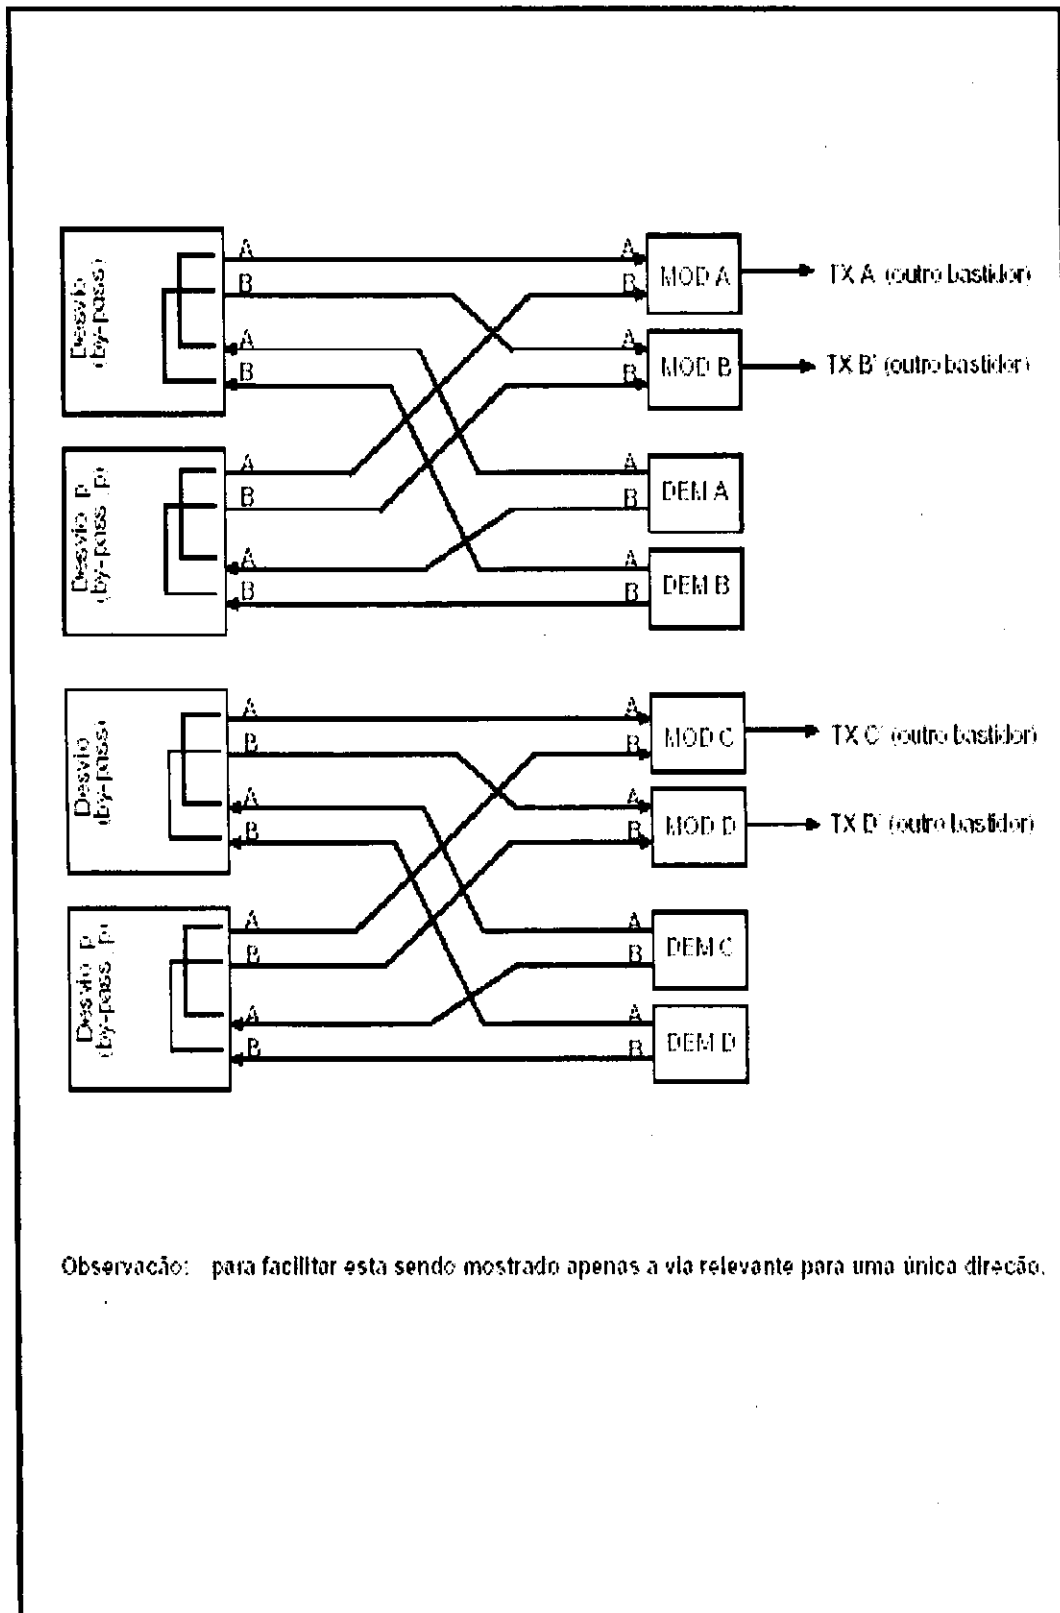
Desvio (by-pass)

A
B
A
B

Desvio p (by-pass p)

A
B
A
B

A
B
MOD A
TX A (outro bastidor)

A
B
MOD B
TX B' (outro bastidor)

A
B
DEM A

A
B
DEM B

Desvio (by-pass)

A
B
A
B

Desvio p (by-pass p)

A
B
A
B

A
B
MOD C
TX C' (outro bastidor)

A
B
MOD D
TX D' (outro bastidor)

A
B
DEM C

A
B
DEM D

Observacão: para facilitar esta sendo mostrado apenas a via relevante para uma única direcão.